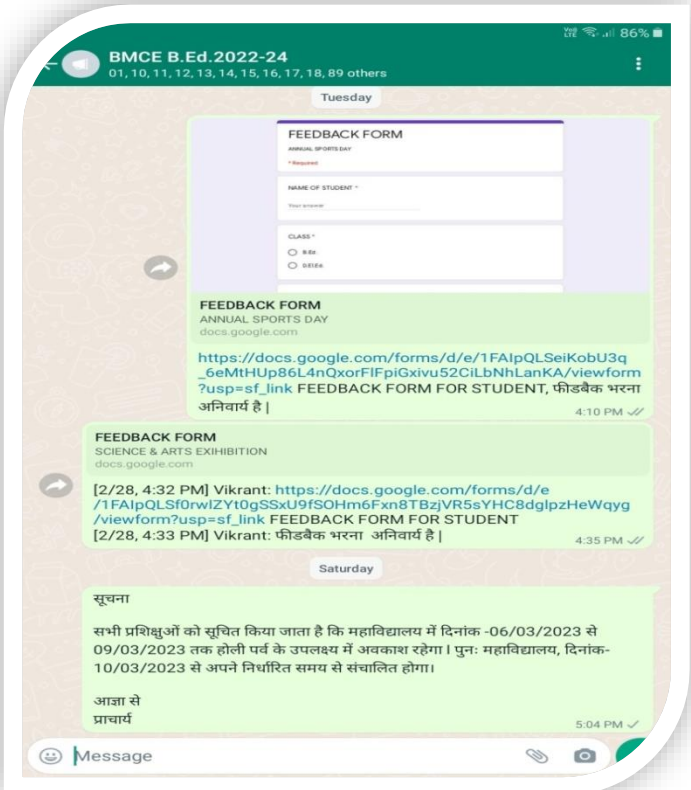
Vo) LTE 86%

BMCE B.Ed.2022-24
01, 10, 11, 12, 13, 14, 15, 16, 17, 18, 89 others

Tuesday

FEEDBACK FORM
ANNUAL SPORTS DAY
* Required
NAME OF STUDENT *
Your answer
CLASS *
B.Ed
D.El.Ed

FEEDBACK FORM
ANNUAL SPORTS DAY
docs.google.com

https://docs.google.com/forms/d/e/1FAIpQLSeiKobU3q_6eMtHUp86L4nQxorFlFpiGxivu52CiLbNhLanKA/viewform?usp=sf_link FEEDBACK FORM FOR STUDENT, फीडबैक भरना अनिवार्य है |
4:10 PM

FEEDBACK FORM
SCIENCE & ARTS EXIHIBITION
docs.google.com

[2/28, 4:32 PM] Vikrant: https://docs.google.com/forms/d/e/1FAIpQLSf0rwlZYt0gSSxU9fSOHm6Fxn8TBzjVR5sYHC8dglpzHeWqyg/viewform?usp=sf_link FEEDBACK FORM FOR STUDENT
[2/28, 4:33 PM] Vikrant: फीडबैक भरना अनिवार्य है |
4:35 PM

Saturday

सूचना

सभी प्रशिक्षुओं को सूचित किया जाता है कि महाविद्यालय में दिनांक -06/03/2023 से 09/03/2023 तक होली पर्व के उपलक्ष्य में अवकाश रहेगा | पुनः महाविद्यालय, दिनांक-10/03/2023 से अपने निर्धारित समय से संचालित होगा।

आज्ञा से
प्राचार्य
5:04 PM

Message